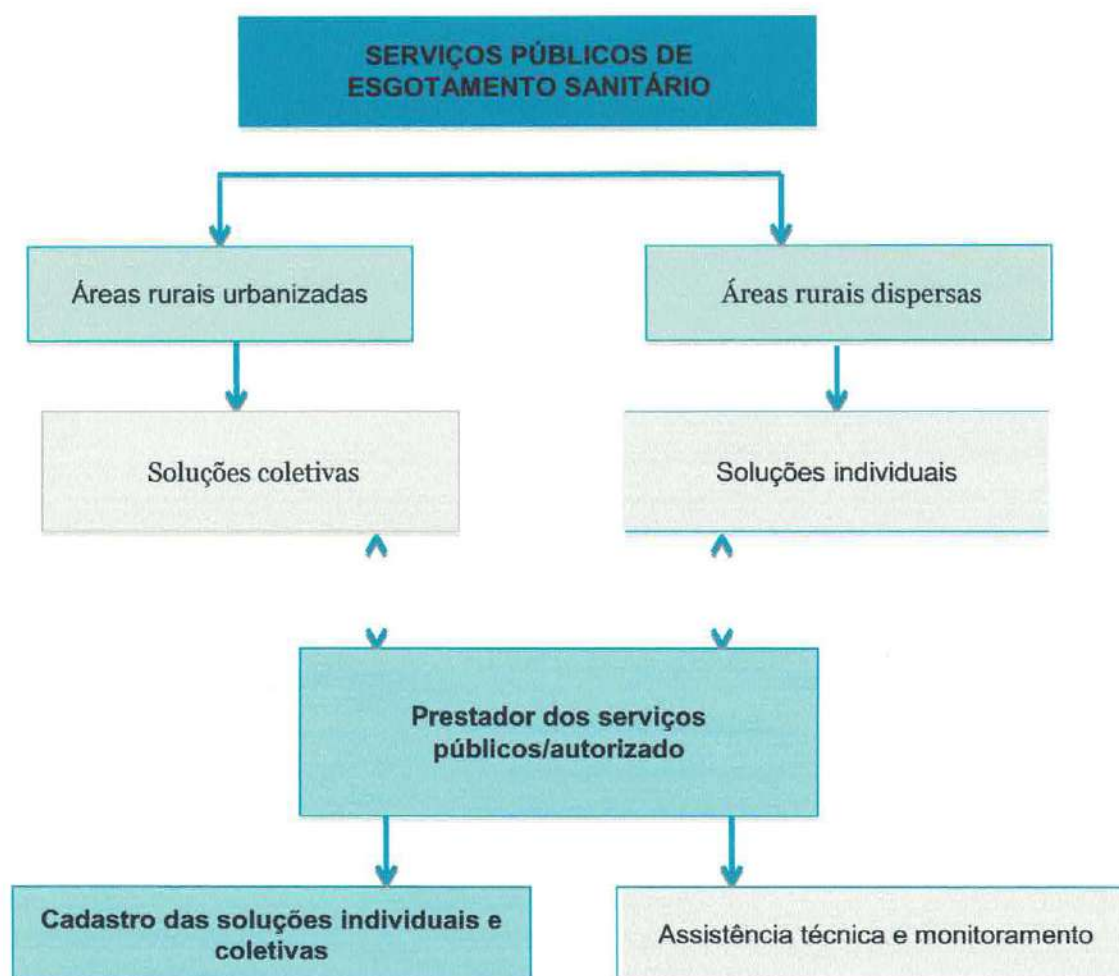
SERVIÇOS PÚBLICOS DE ESGOTAMENTO SANITÁRIO

Áreas rurais urbanizadas

Áreas rurais dispersas

Soluções coletivas

Soluções individuais

Prestador dos serviços públicos/autorizado

Cadastro das soluções individuais e coletivas

Assistência técnica e monitoramento